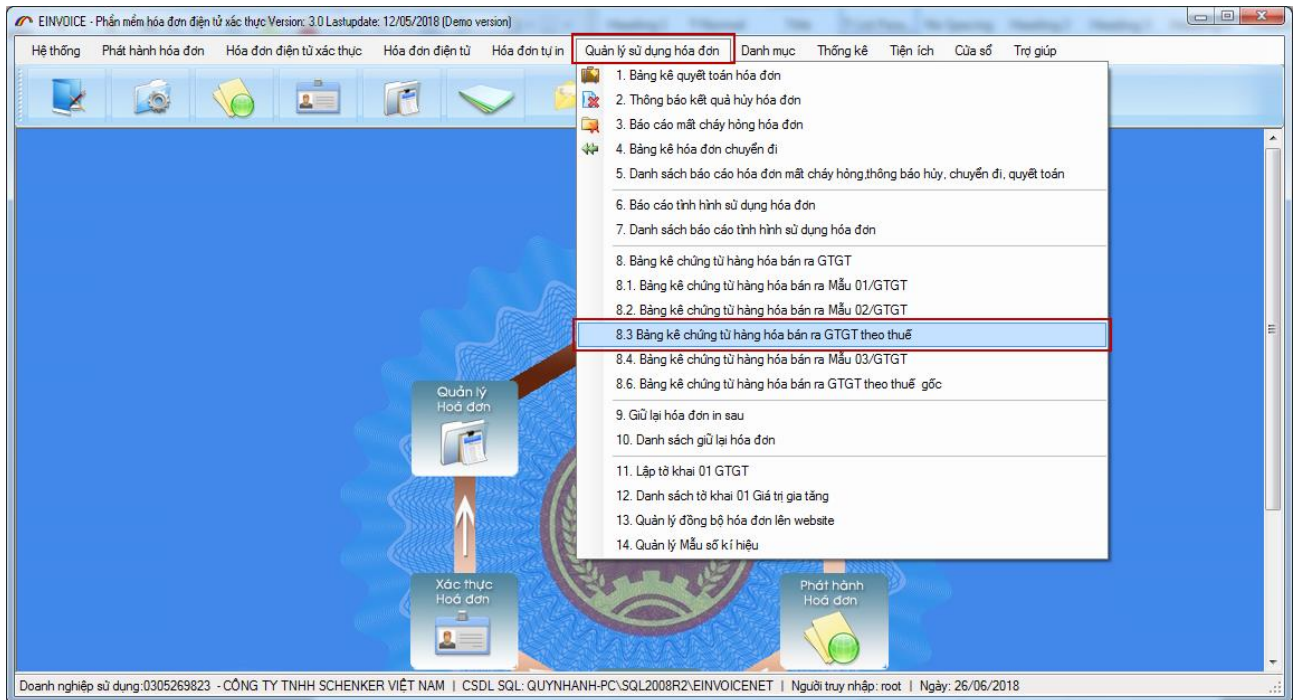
EINVOICE - Phần mềm hóa đơn điện tử xác thực Version: 3.0 Lastupdate: 12/05/2018 (Demo version)

Hệ thống Phát hành hóa đơn Hóa đơn điện tử xác thực Hóa đơn điện tử Hóa đơn tự in Quản lý sử dụng hóa đơn Danh mục Thống kê Tiện ích Cửa sổ Trợ giúp

1. Bảng kê quyết toán hóa đơn
2. Thông báo kết quả hủy hóa đơn
3. Báo cáo mất cháy hỏng hóa đơn
4. Bảng kê hóa đơn chuyển đi
5. Danh sách báo cáo hóa đơn mất cháy hỏng,thông báo hủy, chuyển đi, quyết toán
6. Báo cáo tình hình sử dụng hóa đơn
7. Danh sách báo cáo tình hình sử dụng hóa đơn
8. Bảng kê chứng từ hàng hóa bán ra GTGT
8.1. Bảng kê chứng từ hàng hóa bán ra Mẫu 01/GTGT
8.2. Bảng kê chứng từ hàng hóa bán ra Mẫu 02/GTGT
8.3 Bảng kê chứng từ hàng hóa bán ra GTGT theo thuế
8.4. Bảng kê chứng từ hàng hóa bán ra Mẫu 03/GTGT
8.6. Bảng kê chứng từ hàng hóa bán ra GTGT theo thuế gốc
9. Giữ lại hóa đơn in sau
10. Danh sách giữ lại hóa đơn
11. Lập tờ khai 01 GTGT
12. Danh sách tờ khai 01 Giá trị gia tăng
13. Quản lý đồng bộ hóa đơn lên website
14. Quản lý Mẫu số kí hiệu

Quản lý Hoá đơn

Xác thực Hoá đơn

Phát hành Hoá đơn

Doanh nghiệp sử dụng:0305269823 - CÔNG TY TNHH SCHENKER VIỆT NAM | CSDL SQL: QUYNHANH-PC\SQL2008R2\EINVOICENET | Người truy nhập: root | Ngày: 26/06/2018